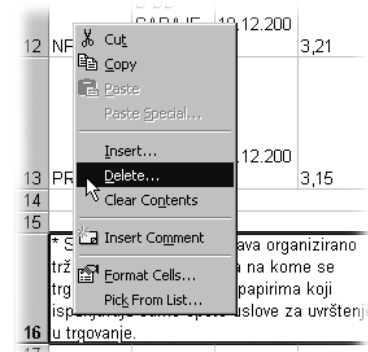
| | | SARAJE | 10.12.200 | |
|---|---|---|---|---|
| 12 | NF | | | 3,21 |
| 13 | PR | | 12.200 | 3,15 |
| 14 | | | | |
| 15 | | | | |
| 16 | * S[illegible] ava organizirano trž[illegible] a na kome se trg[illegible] papirima koji isp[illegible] uslove za uvrštenje u trgovanje. | | | |

Cut
Copy
Paste
Paste Special...
Insert...
Delete...
Clear Contents
Insert Comment
Format Cells...
Pick From List...